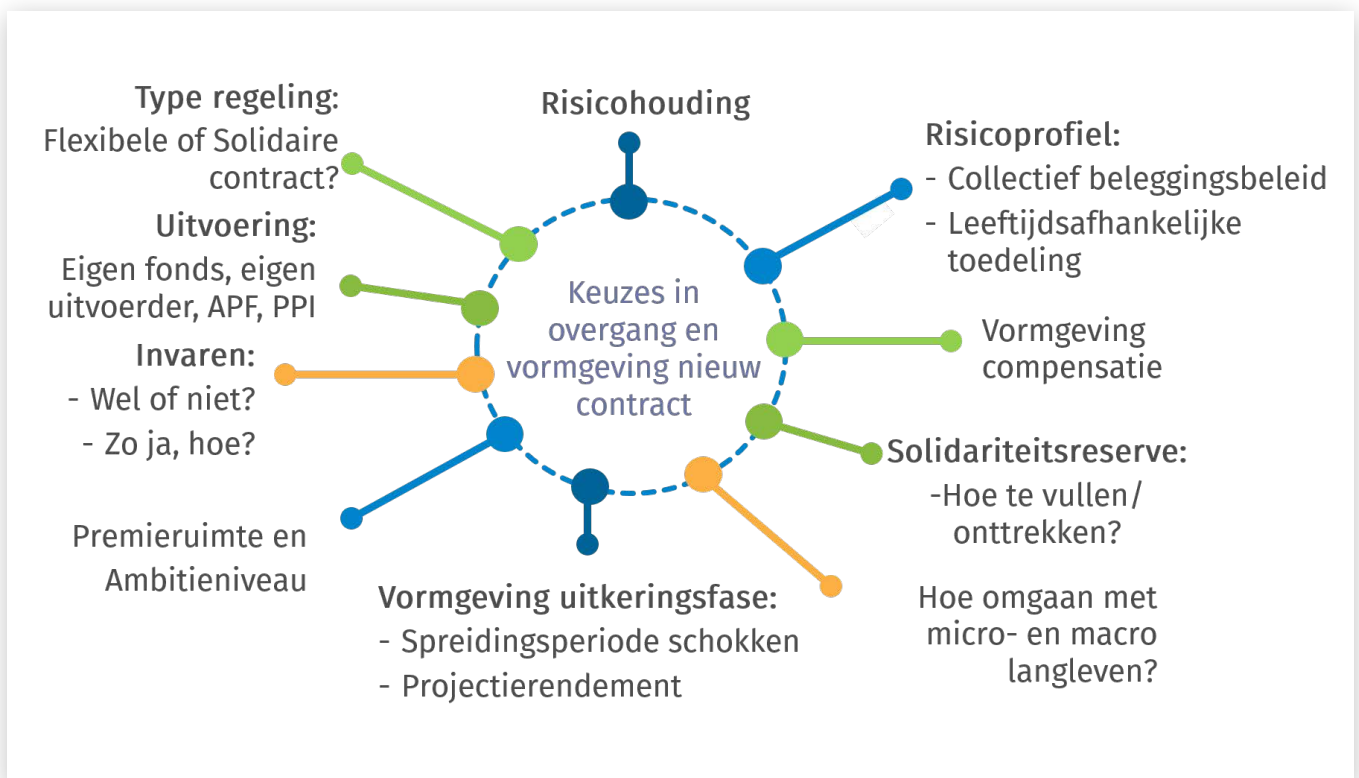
Type regeling:
Flexibele of Solidaire contract?

Risicohouding

Risicoprofiel:
- Collectief beleggingsbeleid
- Leeftijdsafhankelijke toedeling

Uitvoering:
Eigen fonds, eigen uitvoerder, APF, PPI

Keuzes in overgang en vormgeving nieuw contract

Vormgeving compensatie

Invaren:
- Wel of niet?
- Zo ja, hoe?

Solidariteitsreserve:
-Hoe te vullen/ onttrekken?

Premieruimte en Ambitieniveau

Vormgeving uitkeringsfase:
- Spreidingsperiode schokken
- Projectierendement

Hoe omgaan met micro- en macro langleven?